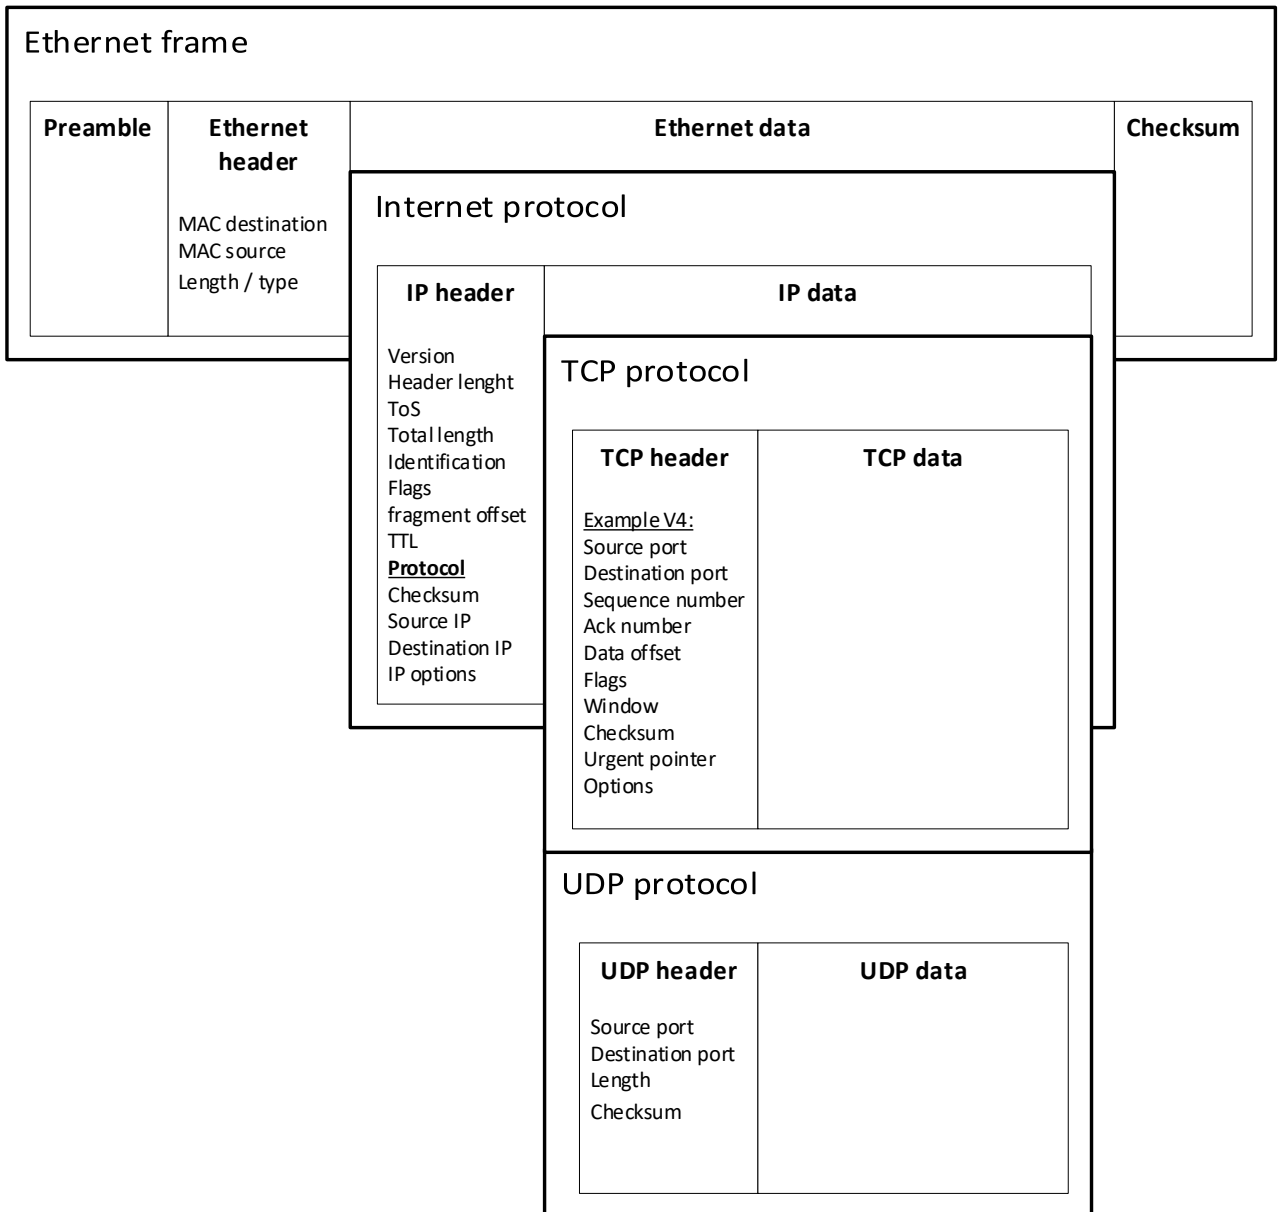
Ethernet frame

Preamble

Ethernet header

MAC destination
MAC source
Length / type

Ethernet data

Checksum

Internet protocol

IP header

Version
Header lenght
ToS
Total length
Identification
Flags
fragment offset
TTL
**Protocol**
Checksum
Source IP
Destination IP
IP options

IP data

TCP protocol

TCP header

Example V4:
Source port
Destination port
Sequence number
Ack number
Data offset
Flags
Window
Checksum
Urgent pointer
Options

TCP data

UDP protocol

UDP header

Source port
Destination port
Length
Checksum

UDP data